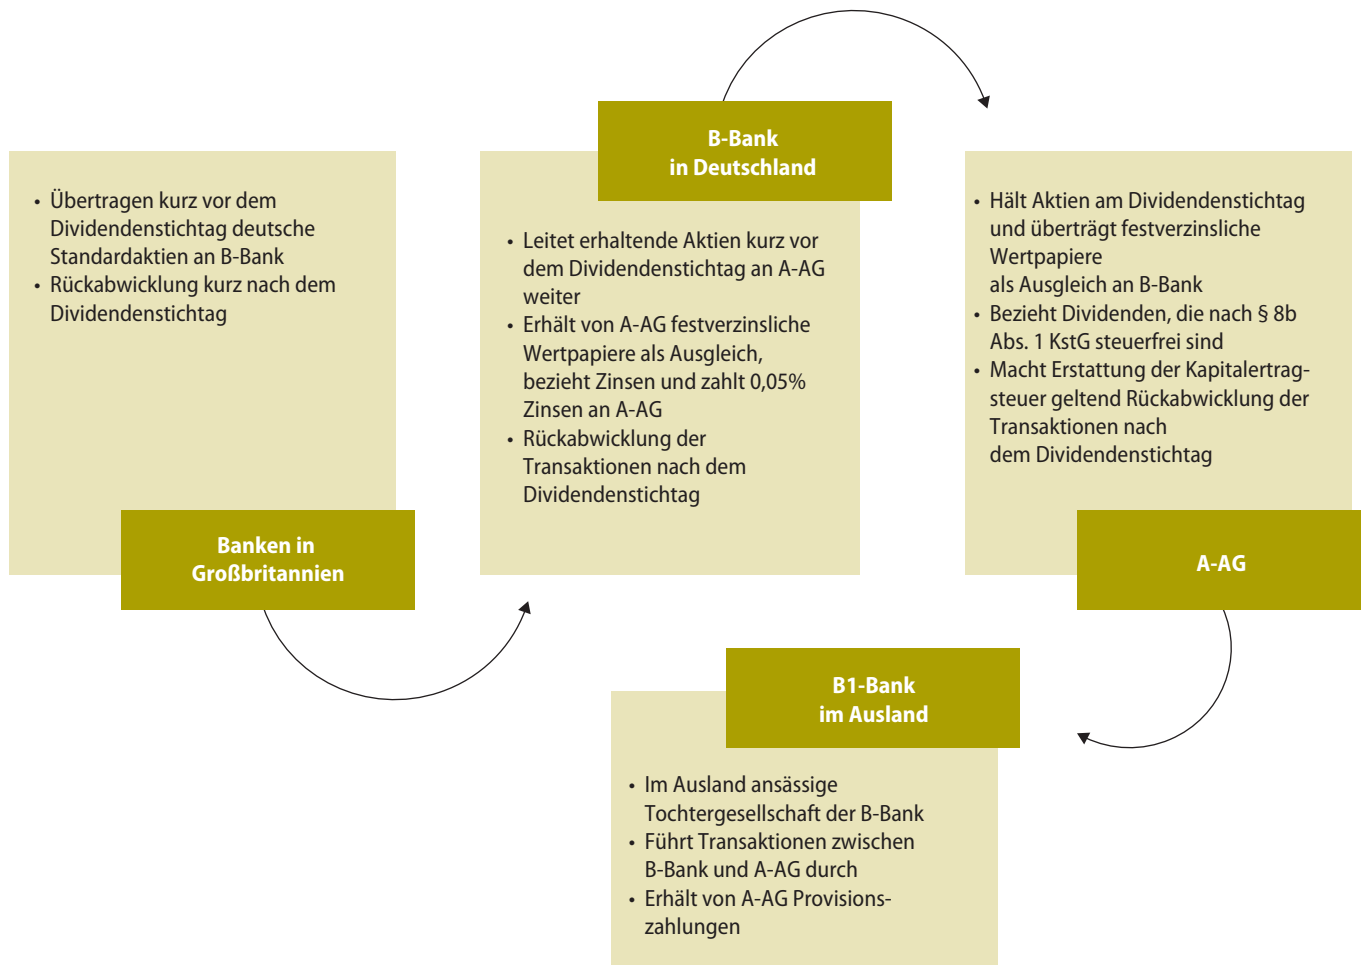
• Übertragen kurz vor dem Dividendenstichtag deutsche Standardaktien an B-Bank
• Rückabwicklung kurz nach dem Dividendenstichtag

Banken in Großbritannien

B-Bank in Deutschland

• Leitet erhaltende Aktien kurz vor dem Dividendenstichtag an A-AG weiter
• Erhält von A-AG festverzinsliche Wertpapiere als Ausgleich, bezieht Zinsen und zahlt 0,05% Zinsen an A-AG
• Rückabwicklung der Transaktionen nach dem Dividendenstichtag

• Hält Aktien am Dividendenstichtag und überträgt festverzinsliche Wertpapiere als Ausgleich an B-Bank
• Bezieht Dividenden, die nach § 8b Abs. 1 KstG steuerfrei sind
• Macht Erstattung der Kapitalertragsteuer geltend Rückabwicklung der Transaktionen nach dem Dividendenstichtag

A-AG

B1-Bank im Ausland

• Im Ausland ansässige Tochtergesellschaft der B-Bank
• Führt Transaktionen zwischen B-Bank und A-AG durch
• Erhält von A-AG Provisionszahlungen